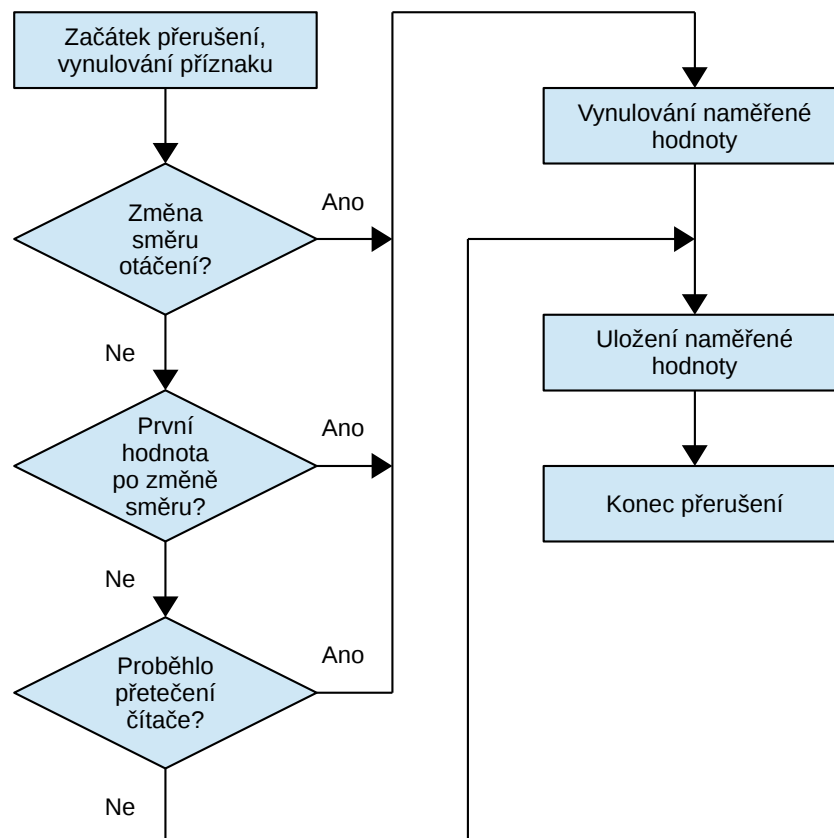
Začátek přerušení, vynulování příznaku

Změna směru otáčení?

Ano

Ne

První hodnota po změně směru?

Ano

Ne

Proběhlo přetečení čítače?

Ano

Ne

Vynulování naměřené hodnoty

Uložení naměřené hodnoty

Konec přerušení